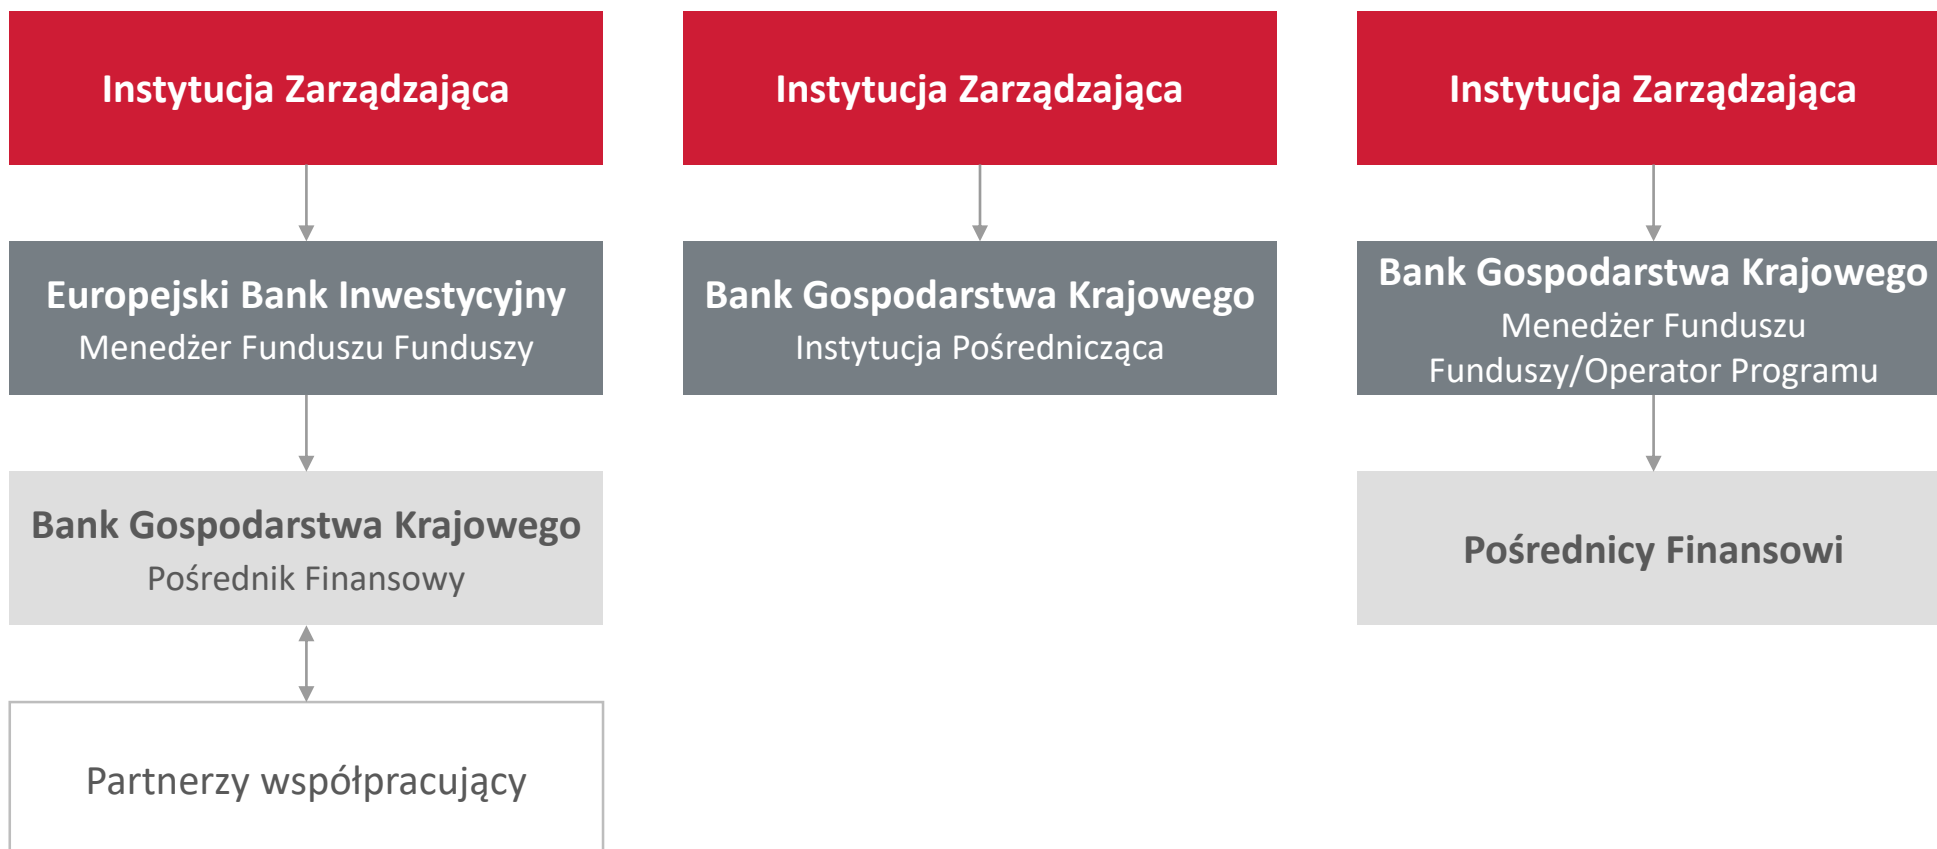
Instytucja Zarządzająca

Europejski Bank Inwestycyjny
Menedżer Funduszu Funduszy

Bank Gospodarstwa Krajowego
Pośrednik Finansowy

Partnerzy współpracujący

Instytucja Zarządzająca

Bank Gospodarstwa Krajowego
Instytucja Pośrednicząca

Instytucja Zarządzająca

Bank Gospodarstwa Krajowego
Menedżer Funduszu Funduszy/Operator Programu

Pośrednicy Finansowi